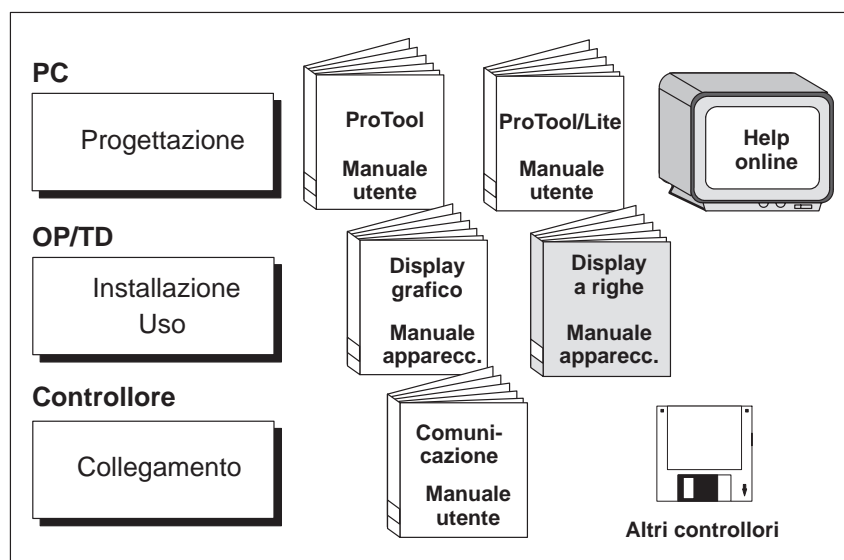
PC

Progettazione

ProTool

Manuale utente

ProTool/Lite

Manuale utente

Help online

OP/TD

Installazione Uso

Display grafico

Manuale apparecc.

Display a righe

Manuale apparecc.

Controllore

Collegamento

Comunicazione

Manuale utente

Altri controllori